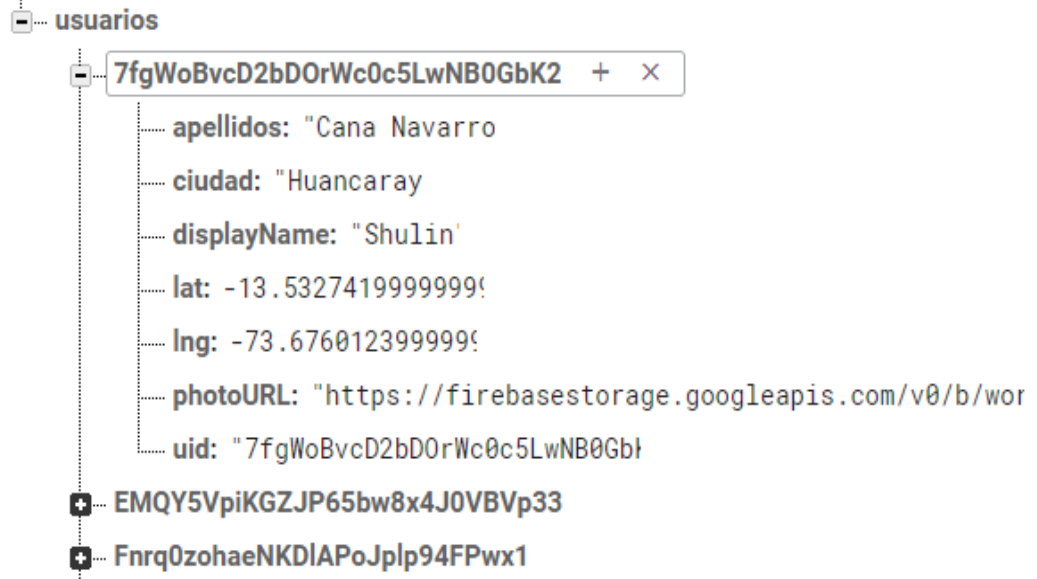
usuarios

7fgWoBvcD2bDOrWc0c5LwNB0GbK2 + ×

apellidos: "Cana Navarro

ciudad: "Huancaray

displayName: "Shulin'

lat: -13.532741999999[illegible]

lng: -73.676012399999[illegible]

photoURL: "https://firebasestorage.googleapis.com/v0/b/wor

uid: "7fgWoBvcD2bDOrWc0c5LwNB0Gb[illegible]

EMQY5VpiKGZJP65bw8x4J0VBVp33

Fnrq0zohaeNKDlAPoJplp94FPwx1